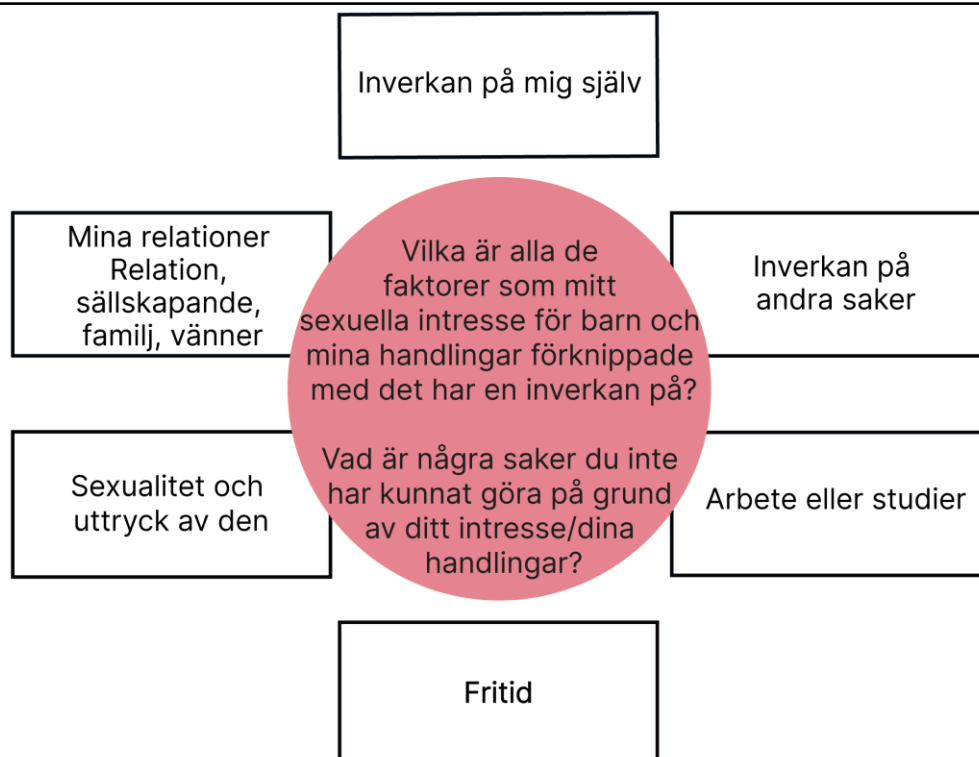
Inverkan på mig själv

Mina relationer
Relation, sällskapande, familj, vänner

Vilka är alla de faktorer som mitt sexuella intresse för barn och mina handlingar förknippade med det har en inverkan på?

Vad är några saker du inte har kunnat göra på grund av ditt intresse/dina handlingar?

Inverkan på andra saker

Sexualitet och uttryck av den

Arbete eller studier

Fritid